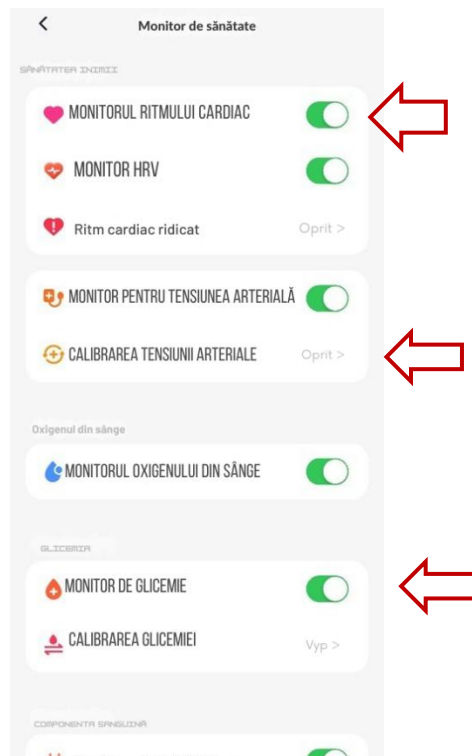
<
Monitor de sănătate

SĂNĂTATEA INIMII

MONITORUL RITMULUI CARDIAC

MONITOR HRV

Ritm cardiac ridicat
Oprit >

MONITOR PENTRU TENSIUNEA ARTERIALĂ

CALIBRAREA TENSIUNII ARTERIALE
Oprit >

Oxigenul din sânge

MONITORUL OXIGENULUI DIN SÂNGE

GLICEMIA

MONITOR DE GLICEMIE

CALIBRAREA GLICEMIEI
Vyp >

COMPONENTA SANGUINĂ

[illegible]